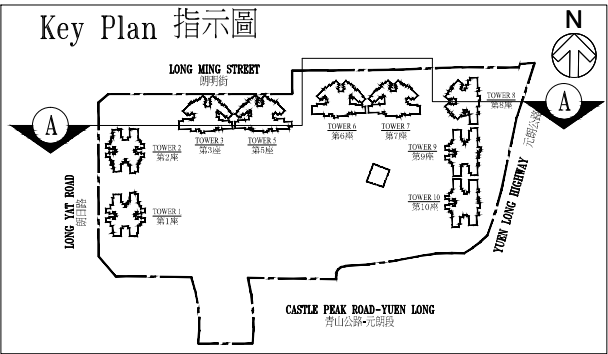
Key Plan 指示圖

N

LONG MING STREET
朗明街

A

A

TOWER 2
第2座

TOWER 3
第3座

TOWER 5
第5座

TOWER 6
第6座

TOWER 7
第7座

TOWER 8
第8座

TOWER 9
第9座

TOWER 10
第10座

TOWER 1
第1座

LONG YAT ROAD
朗日路

YUEN LONG HIGHWAY
元朗公路

CASTLE PEAK ROAD-YUEN LONG
青山公路-元朗段